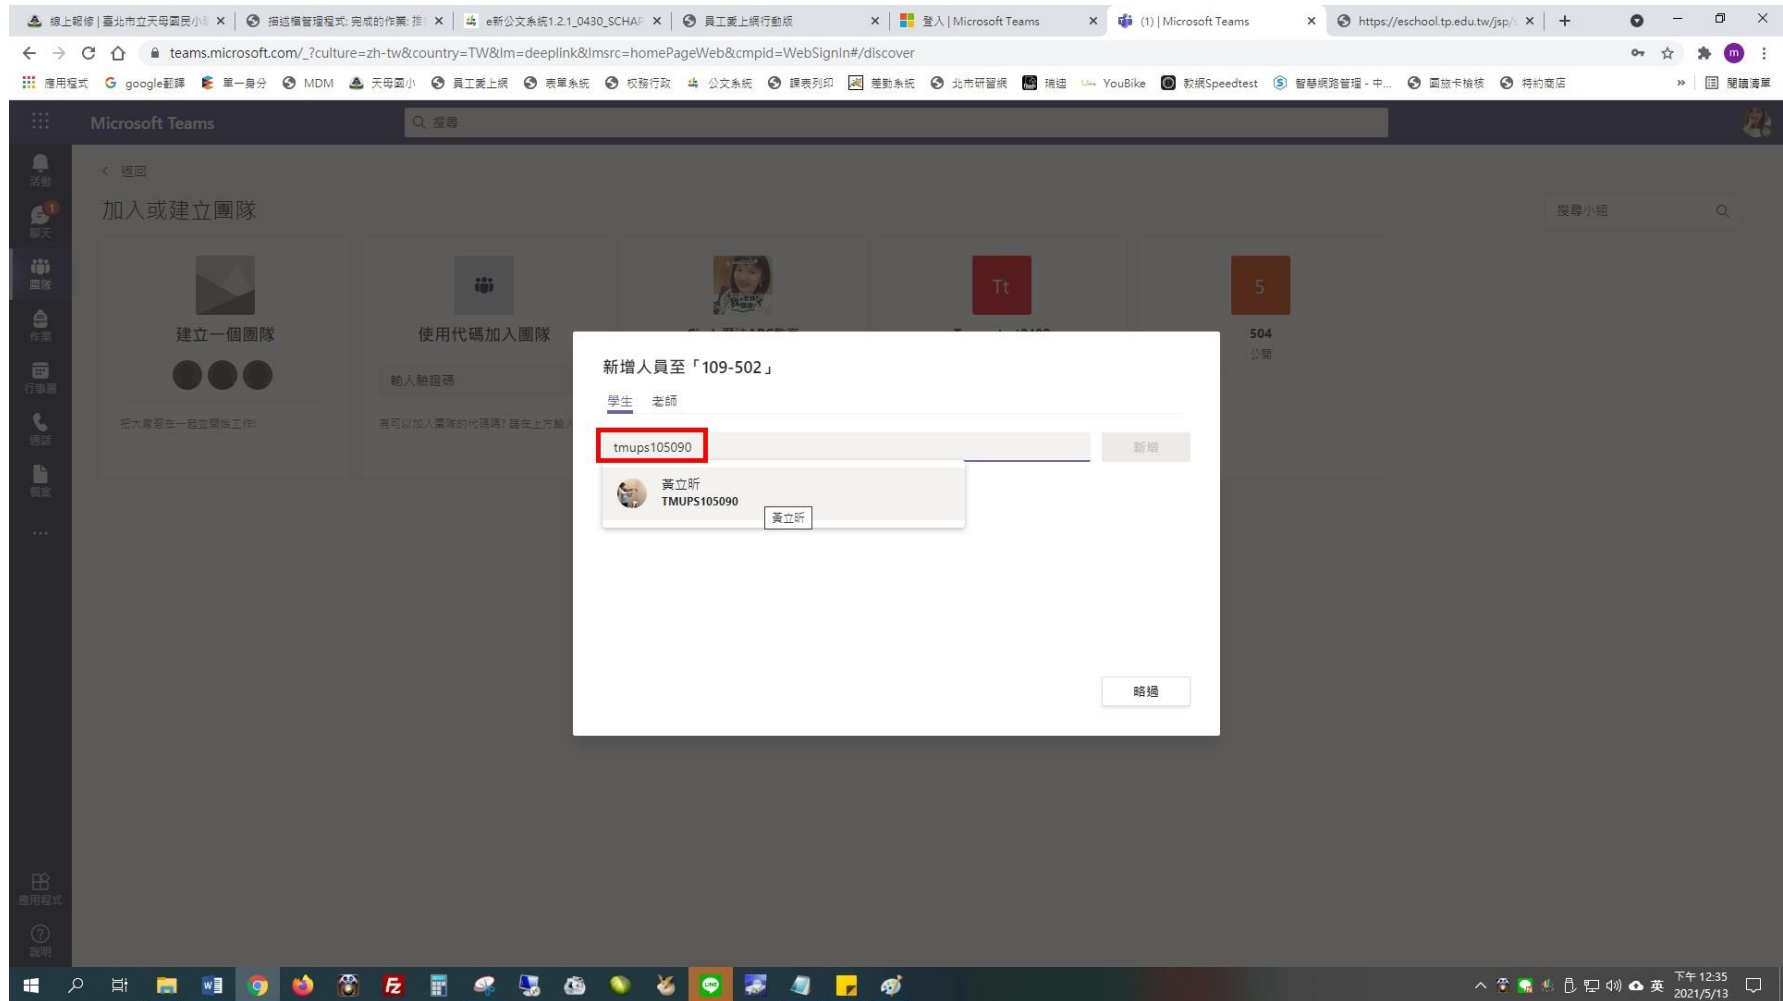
線上報修 | 臺北市立天母國民小 ×
描述檔管理程式: 完成的作業: 描 ×
e新公文系統1.2.1_0430_SCHAP ×
員工差上網行動版 ×
登入 | Microsoft Teams ×
(1) | Microsoft Teams ×
https://eschool.tp.edu.tw/jsp/ ×

teams.microsoft.com/_?culture=zh-tw&country=TW&lm=deeplink&lmsrc=homePageWeb&cmpid=WebSignIn#/discover

應用程式 google翻譯 單一身分 MDM 天母國小 員工差上網 表單系統 校務行政 公文系統 課表列印 差勤系統 北市研習網 瑞database YouBike 數據Speedtest 智慧網路管理 - 中... 團險卡檢核 特約商店 » 閱讀清單

Microsoft Teams
搜尋

活動
聊天
團隊
作業
行事曆
通話
檔案
...
應用程式
說明

< 返回
加入或建立團隊
搜尋小組

建立一個團隊
把大家聚在一起並開始工作!

使用代碼加入團隊
輸入驗證碼
有可以加入團隊的代碼嗎? 請在上方輸入

Tt
5
504
公開

新增人員至「109-502」
學生 老師
tmups105090
新增
黃立昕
TMUPS105090
黃立昕
略過

下午 12:35
2021/5/13
英